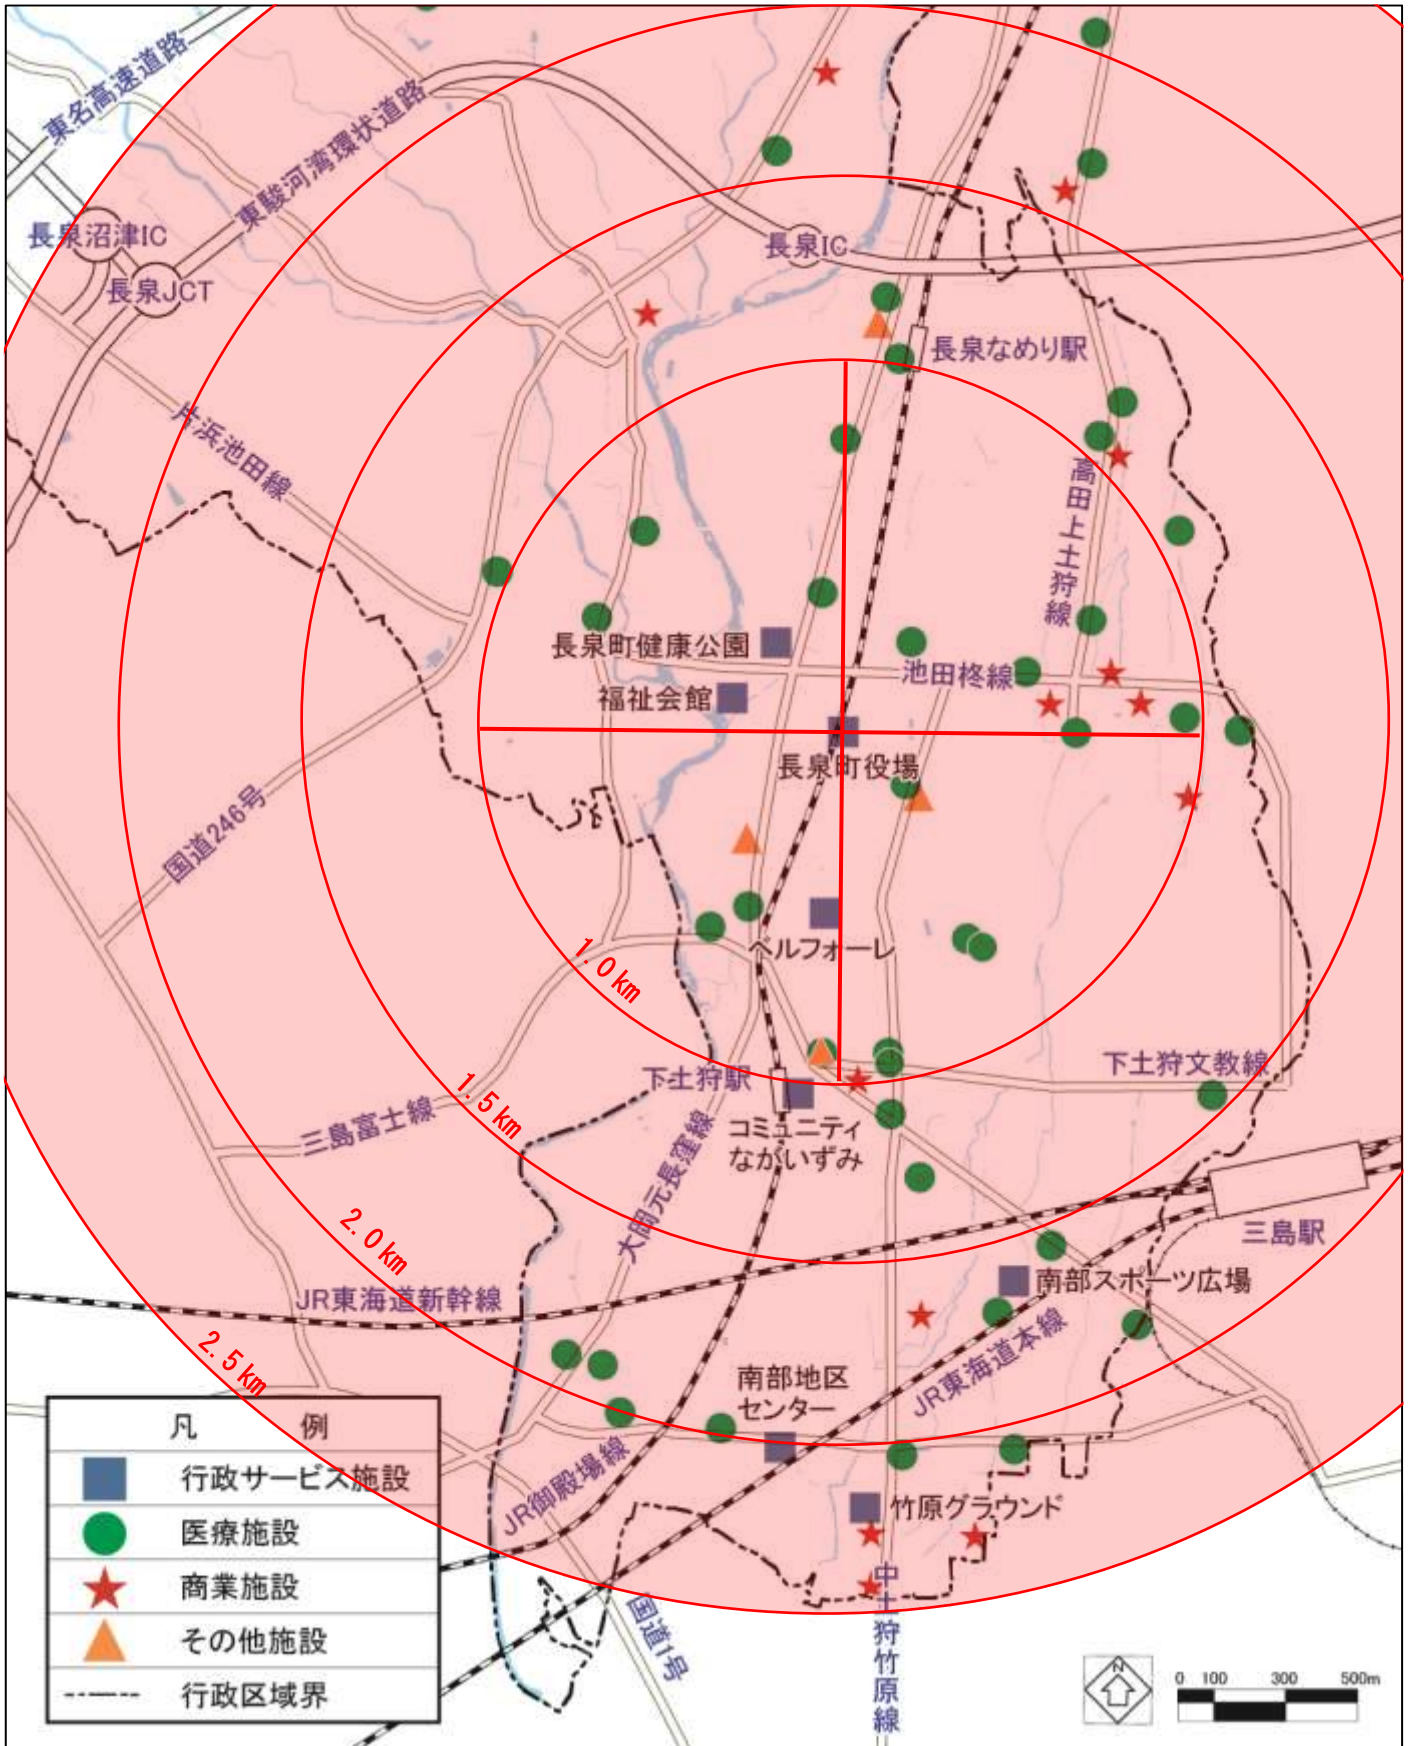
東名高速道路
東駿河湾環状道路
長泉沼津IC
長泉JCT
長泉IC
長泉なめり駅
片浜池田線
高田上土狩線
長泉町健康公園
池田柊線
福祉会館
長泉町役場
国道246号
ベルフォーレ
1.0km
下土狩文教線
下土狩駅
コミュニティながいずみ
三島富士線
1.5km
大岡元長窪線
三島駅
2.0km
南部スポーツ広場
JR東海道新幹線
JR東海道本線
2.5km
南部地区センター
JR御殿場線
竹原グラウンド
中土狩竹原線
国道1号

| 凡例 | |
|---|---|
| | 行政サービス施設 |
| | 医療施設 |
| | 商業施設 |
| | その他施設 |
| | 行政区域界 |

N
0 100 300 500m